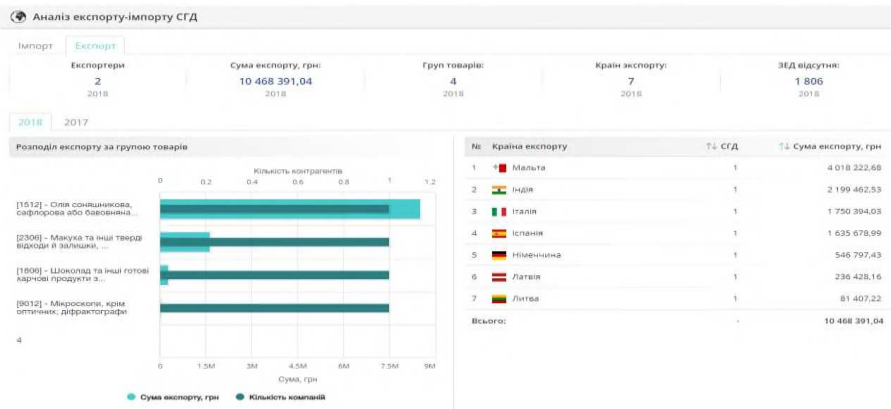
Аналіз експорту-імпорту СГД

Імпорт | Експорт

| Експортери | Сума експорту, грн: | Груп товарів: | Країн експорту: | ЗЕД відсутня: |
|---|---|---|---|---|
| 2 | 10 468 391,04 | 4 | 7 | 1 806 |
| 2018 | 2018 | 2018 | 2018 | 2018 |

2018 | 2017

Розподіл експорту за групою товарів

Кількість контрагентів

0 0.2 0.4 0.6 0.8 1 1.2

[1512] - Олія соняшникова, сафлорова або бавовняна...

[2306] - Макуха та інші тверді відходи й залишки, ...

[1806] - Шоколад та інші готові харчові продукти з...

[9012] - Мікроскопи, крім оптичних; дифрактографи

4

0 1.5M 3M 4.5M 6M 7.5M 9M

Сума, грн

Сума експорту, грн   Кількість компаній

| № | Країна експорту | СГД | Сума експорту, грн |
|---|---|---|---|
| 1 | Мальта | 1 | 4 018 222,68 |
| 2 | Індія | 1 | 2 199 462,53 |
| 3 | Італія | 1 | 1 750 394,03 |
| 4 | Іспанія | 1 | 1 635 678,99 |
| 5 | Німеччина | 1 | 546 797,43 |
| 6 | Латвія | 1 | 236 428,16 |
| 7 | Литва | 1 | 81 407,22 |
| Всього: | | - | 10 468 391,04 |